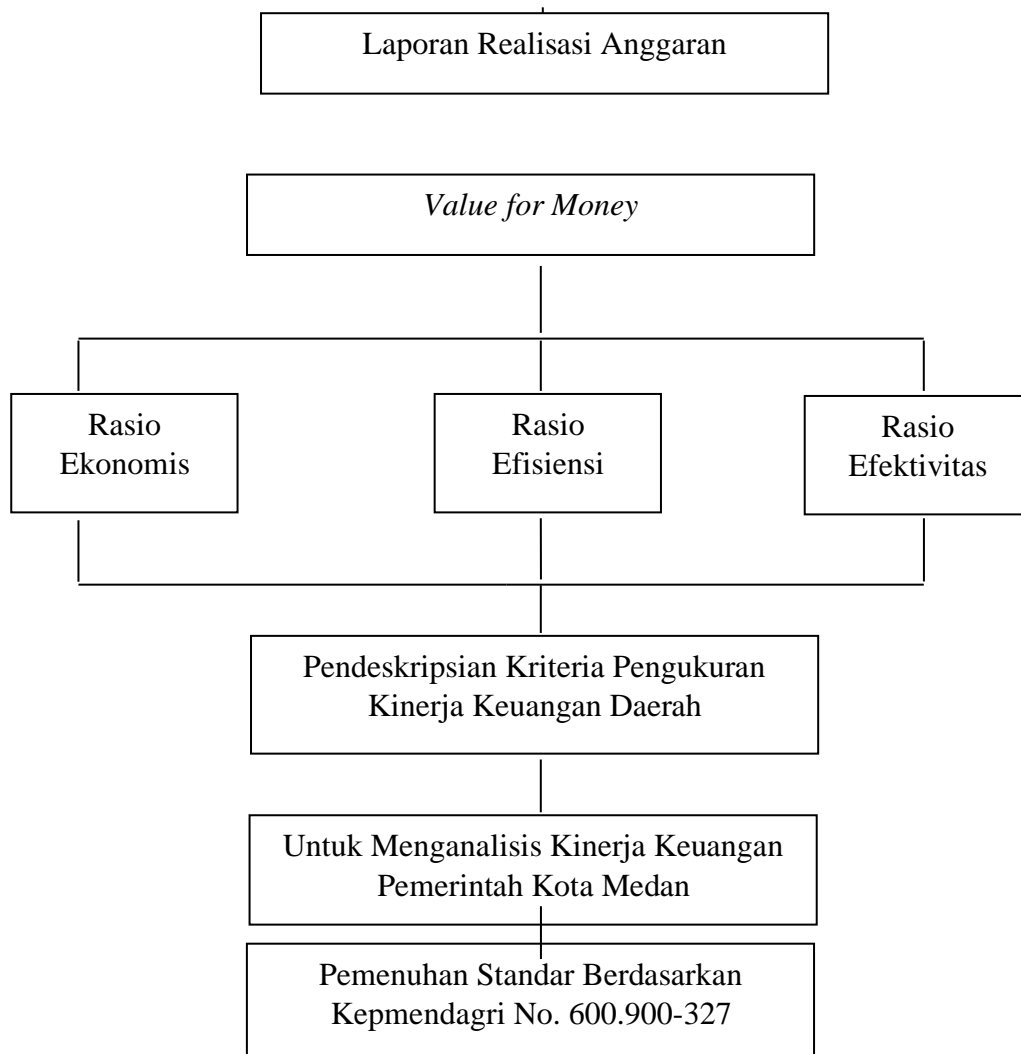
Laporan Realisasi Anggaran

Value for Money

Rasio Ekonomis

Rasio Efisiensi

Rasio Efektivitas

Pendeskripsian Kriteria Pengukuran Kinerja Keuangan Daerah

Untuk Menganalisis Kinerja Keuangan Pemerintah Kota Medan

Pemenuhan Standar Berdasarkan Kepmendagri No. 600.900-327